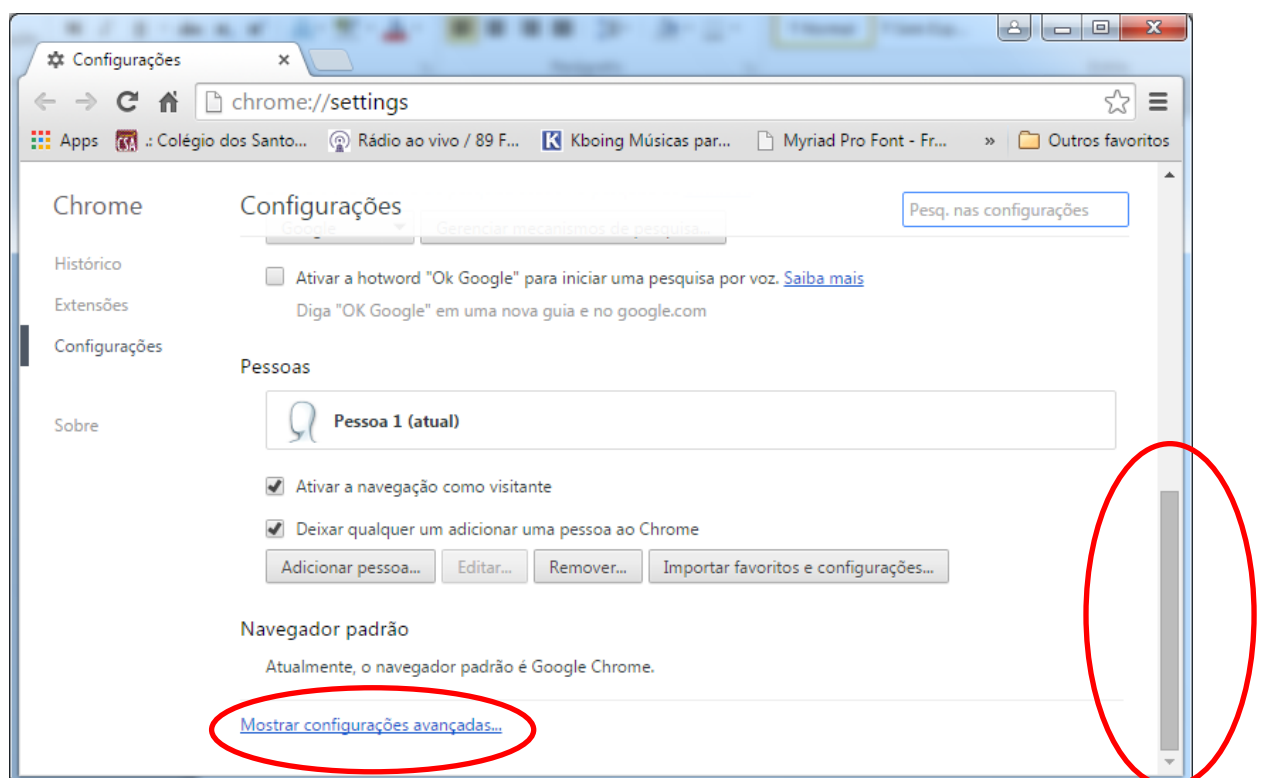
Configurações ×

chrome://settings

Apps .: Colégio dos Santo... Rádio ao vivo / 89 F... Kboing Músicas par... Myriad Pro Font - Fr... » Outros favoritos

Chrome

Histórico

Extensões

Configurações

Sobre

Configurações

Pesq. nas configurações

Google Gerenciar mecanismos de pesquisa...

Ativar a hotword "Ok Google" para iniciar uma pesquisa por voz. Saiba mais

Diga "OK Google" em uma nova guia e no google.com

Pessoas

Pessoa 1 (atual)

Ativar a navegação como visitante

Deixar qualquer um adicionar uma pessoa ao Chrome

Adicionar pessoa... Editar... Remover... Importar favoritos e configurações...

Navegador padrão

Atualmente, o navegador padrão é Google Chrome.

Mostrar configurações avançadas...